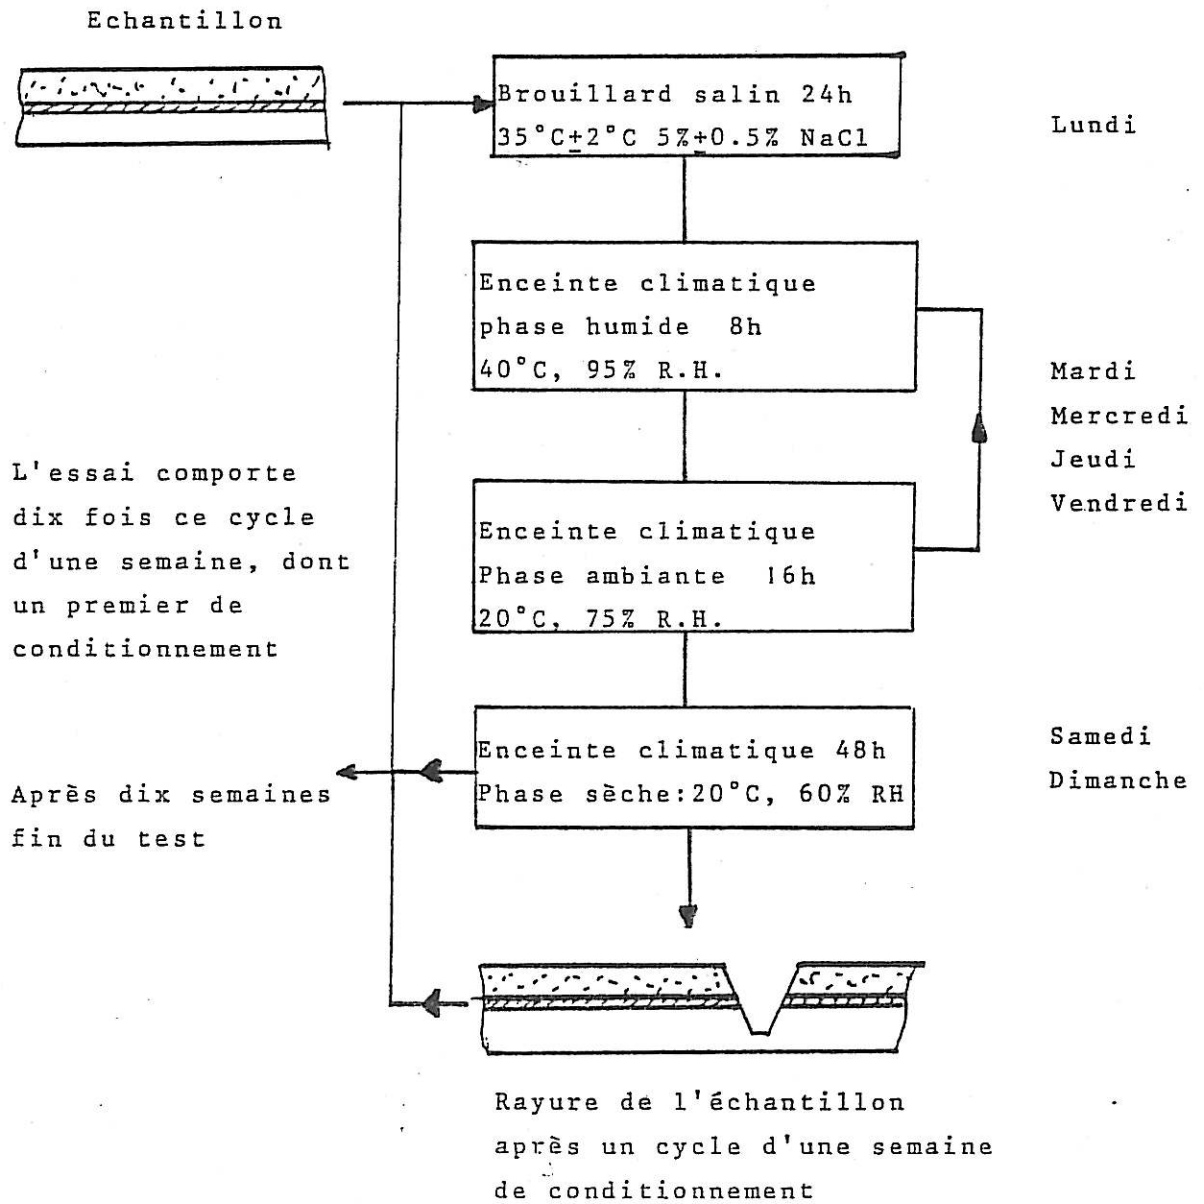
Echantillon

Brouillard salin 24h
35°C$\pm$2°C 5%$\pm$0.5% NaCl

Lundi

Enceinte climatique
phase humide 8h
40°C, 95% R.H.

Mardi
Mercredi
Jeudi
Vendredi

L'essai comporte dix fois ce cycle d'une semaine, dont un premier de conditionnement

Enceinte climatique
Phase ambiante 16h
20°C, 75% R.H.

Enceinte climatique 48h
Phase sèche:20°C, 60% RH

Samedi
Dimanche

Après dix semaines fin du test

Rayure de l'échantillon après un cycle d'une semaine de conditionnement